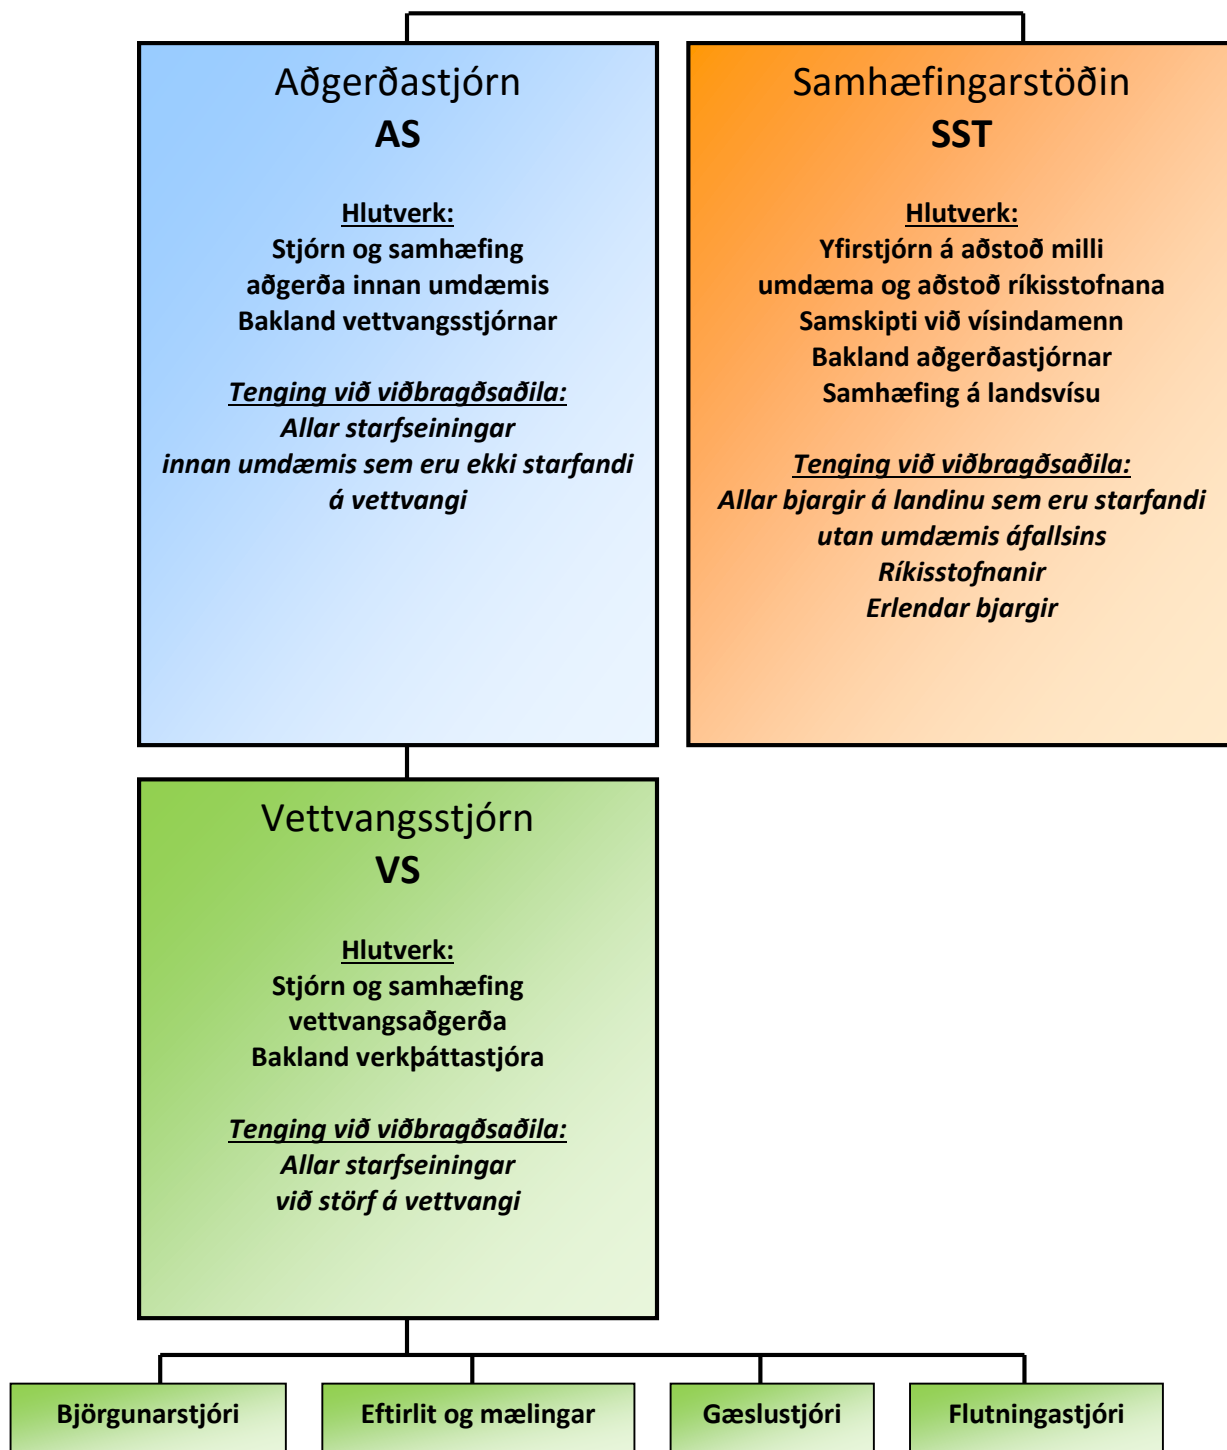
Aðgerðastjórn
AS

Hlutverk:
Stjórn og samhæfing aðgerða innan umdæmis
Bakland vettvangsstjórnar

Tenging við viðbragðsaðila:
Allar starfseiningar innan umdæmis sem eru ekki starfandi á vettvangi

Samhæfingarstöðin
SST

Hlutverk:
Yfirstjórn á aðstoð milli umdæma og aðstoð ríkisstofnana
Samskipti við vísindamenn
Bakland aðgerðastjórnar
Samhæfing á landsvísu

Tenging við viðbragðsaðila:
Allar bjargir á landinu sem eru starfandi utan umdæmis áfallsins
Ríkisstofnanir
Erlendar bjargir

Vettvangsstjórn
VS

Hlutverk:
Stjórn og samhæfing vettvangsaðgerða
Bakland verkþáttastjóra

Tenging við viðbragðsaðila:
Allar starfseiningar við störf á vettvangi

Björgunarstjóri

Eftirlit og mælingar

Gæslustjóri

Flutningastjóri